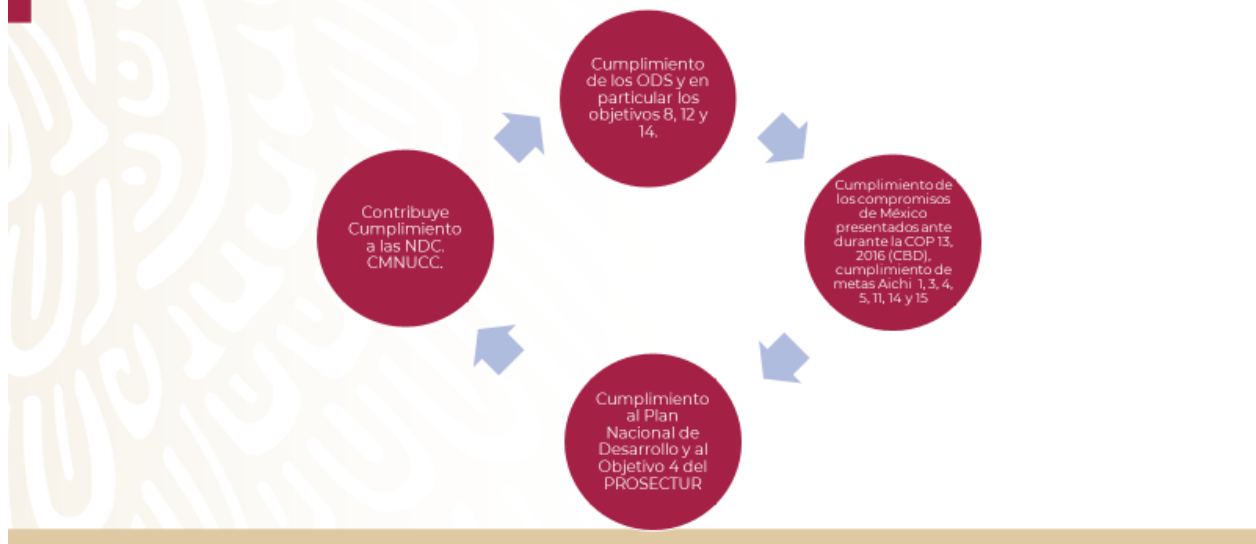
Cumplimiento de los ODS y en particular los objetivos 8, 12 y 14.

Cumplimiento de los compromisos de México presentados ante durante la COP 13, 2016 (CBD), cumplimiento de metas Aichi 1, 3, 4, 5, 11, 14 y 15

Cumplimiento al Plan Nacional de Desarrollo y al Objetivo 4 del PROSECTUR

Contribuye Cumplimiento a las NDC. CMNUCC.